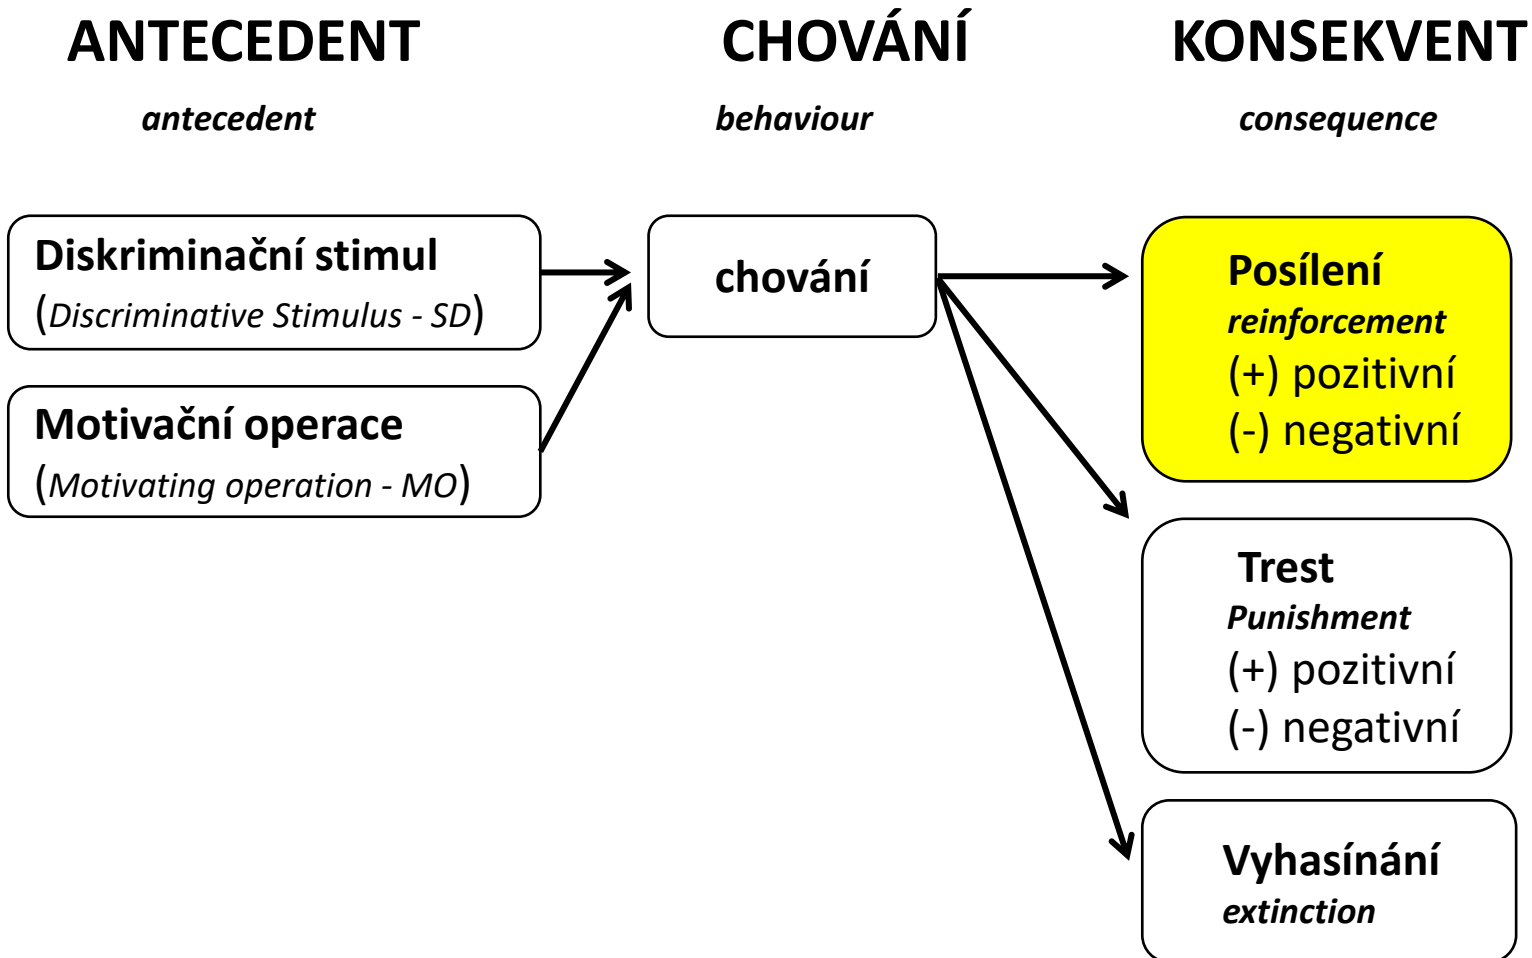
ANTECEDENT
antecedent

CHOVÁNÍ
behaviour

KONSEKVENT
consequence

Diskriminační stimul
(Discriminative Stimulus - SD)

Motivační operace
(Motivating operation - MO)

chování

Posílení
reinforcement
(+) pozitivní
(-) negativní

Trest
Punishment
(+) pozitivní
(-) negativní

Vyhasínání
extinction